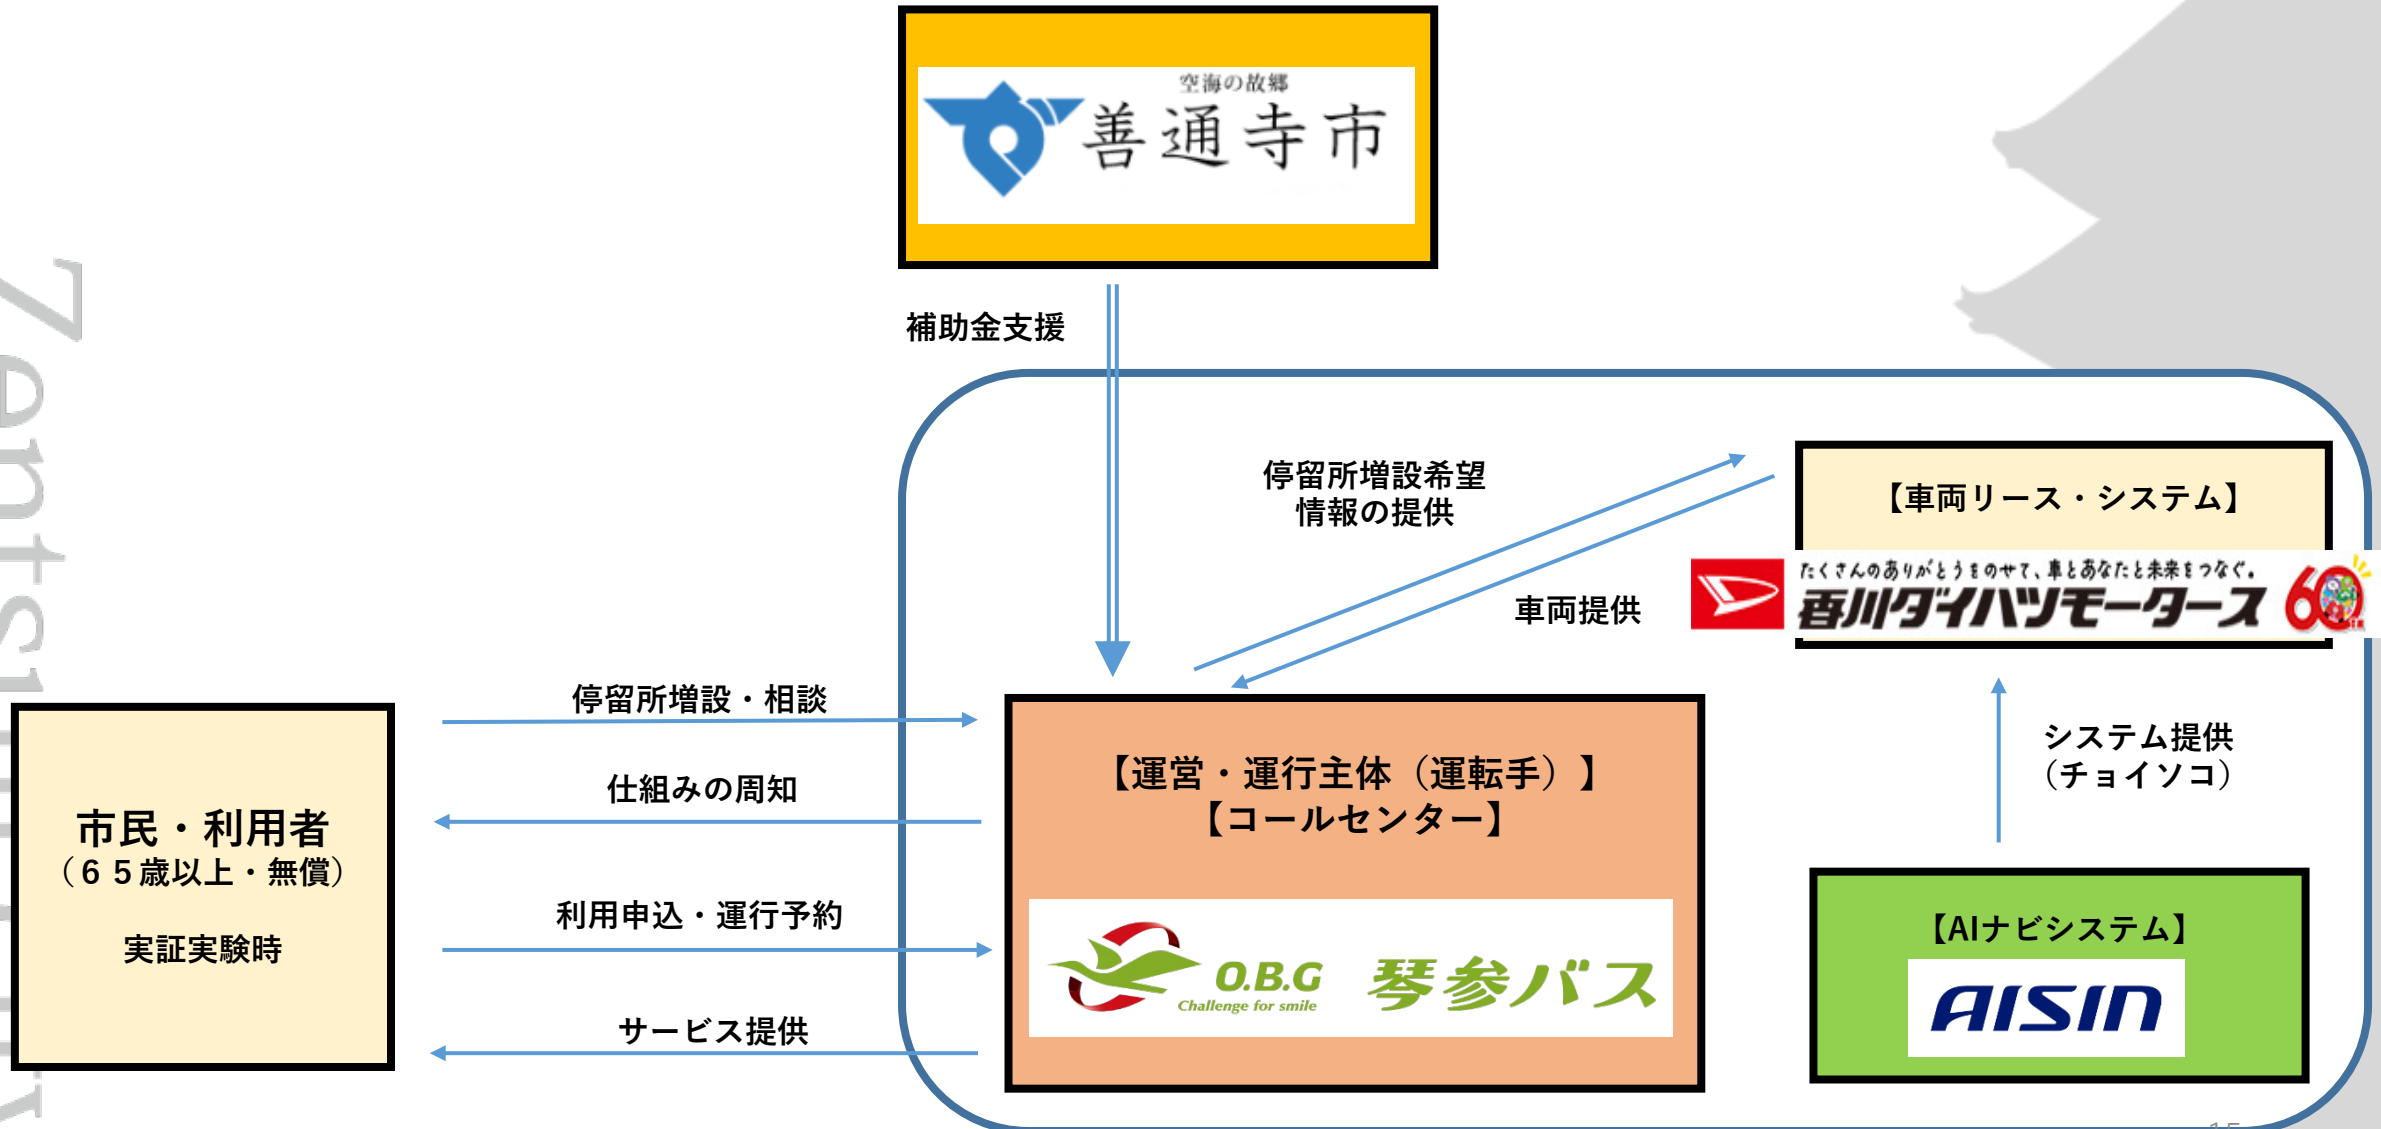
空海の故郷
善通寺市

補助金支援

停留所増設希望
情報の提供

【車両リース・システム】

たくさんのありがとうをのせて、車とあなたと未来をつなぐ。
香川ダイハツモータース 60

車両提供

停留所増設・相談

仕組みの周知

利用申込・運行予約

サービス提供

市民・利用者
（６５歳以上・無償）

実証実験時

【運営・運行主体（運転手）】
【コールセンター】

O.B.G
Challenge for smile
琴参バス

システム提供
（チョイソコ）

【AIナビシステム】
AISIN

Zentsuji